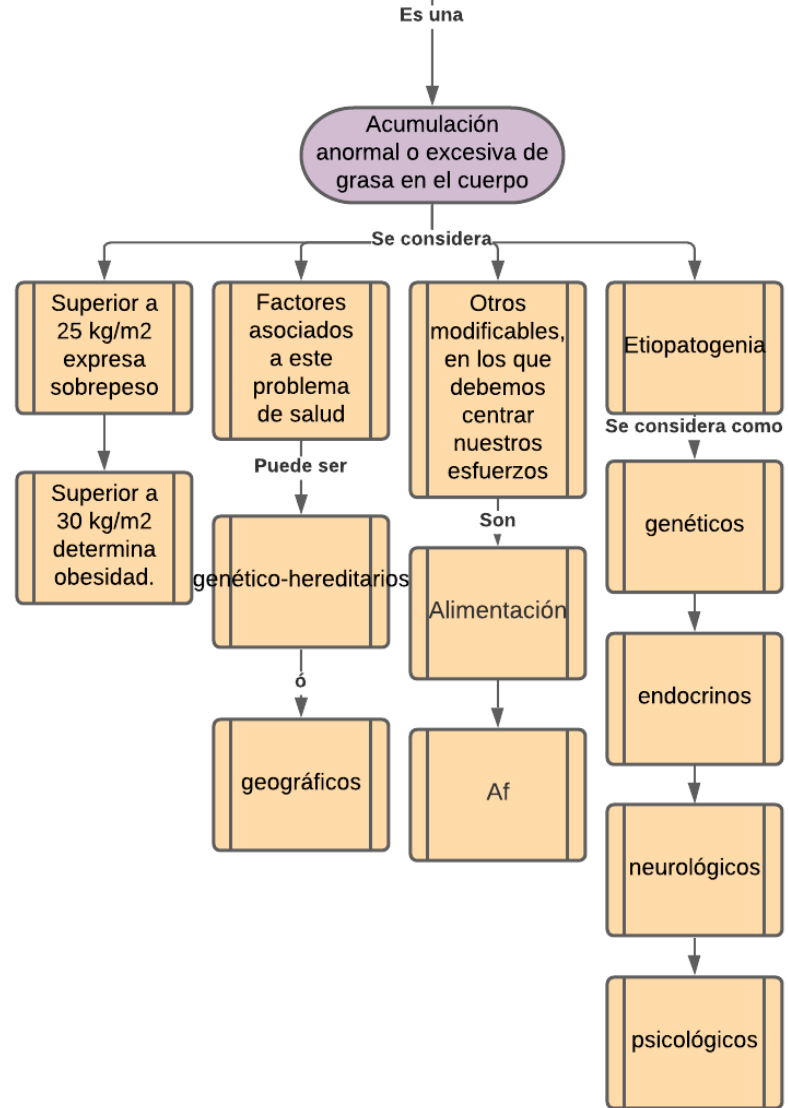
Es una

Acumulación anormal o excesiva de grasa en el cuerpo

Se considera

Superior a 25 kg/m2 expresa sobrepeso

Superior a 30 kg/m2 determina obesidad.

Factores asociados a este problema de salud

Puede ser

genético-hereditarios

ó

geográficos

Otros modificables, en los que debemos centrar nuestros esfuerzos

Son

Alimentación

Af

Etiopatogenia

Se considera como

genéticos

endocrinos

neurológicos

psicológicos